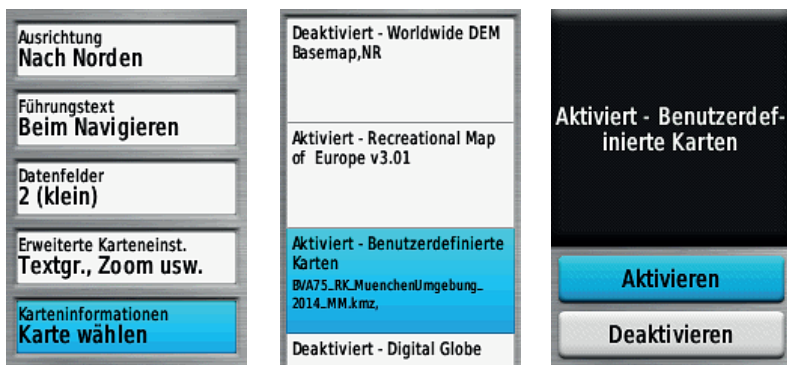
Ausrichtung
Nach Norden

Führungstext
Beim Navigieren

Datenfelder
2 (klein)

Erweiterte Karteneinst.
Textgr., Zoom usw.

Karteninformationen
Karte wählen

Deaktiviert - Worldwide DEM Basemap,NR

Aktiviert - Recreational Map of Europe v3.01

Aktiviert - Benutzerdefinierte Karten
BVA75_RK_MuenchenUmgebung_2014_MM.kmz,

Deaktiviert - Digital Globe

Aktiviert - Benutzerdefinierte Karten

Aktivieren

Deaktivieren